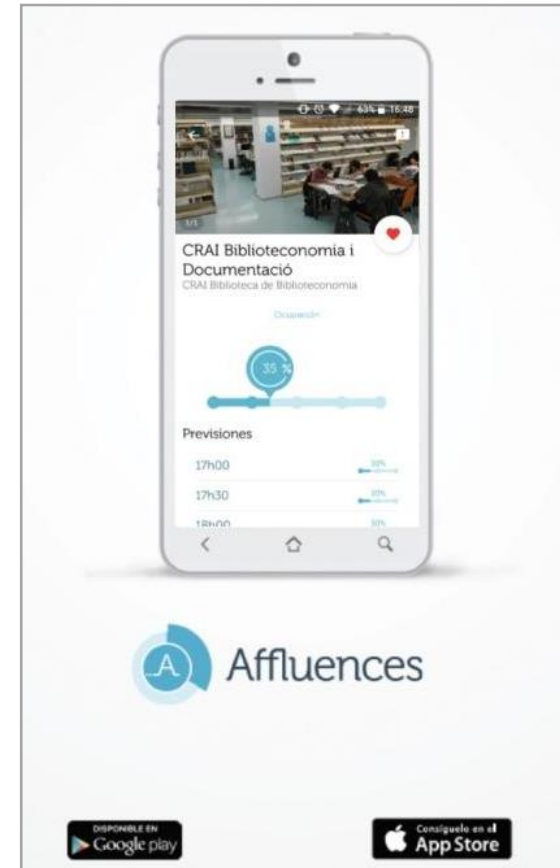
63% 16:48

1/1

CRAI Biblioteconomia i Documentació

CRAI Biblioteca de Biblioteconomia

Ocupación

35 %

Previsiones

17h00 30%

17h30 30%

18h00 30%

A Affluences

DISPONIBLE EN Google play

Consíguelo en el App Store